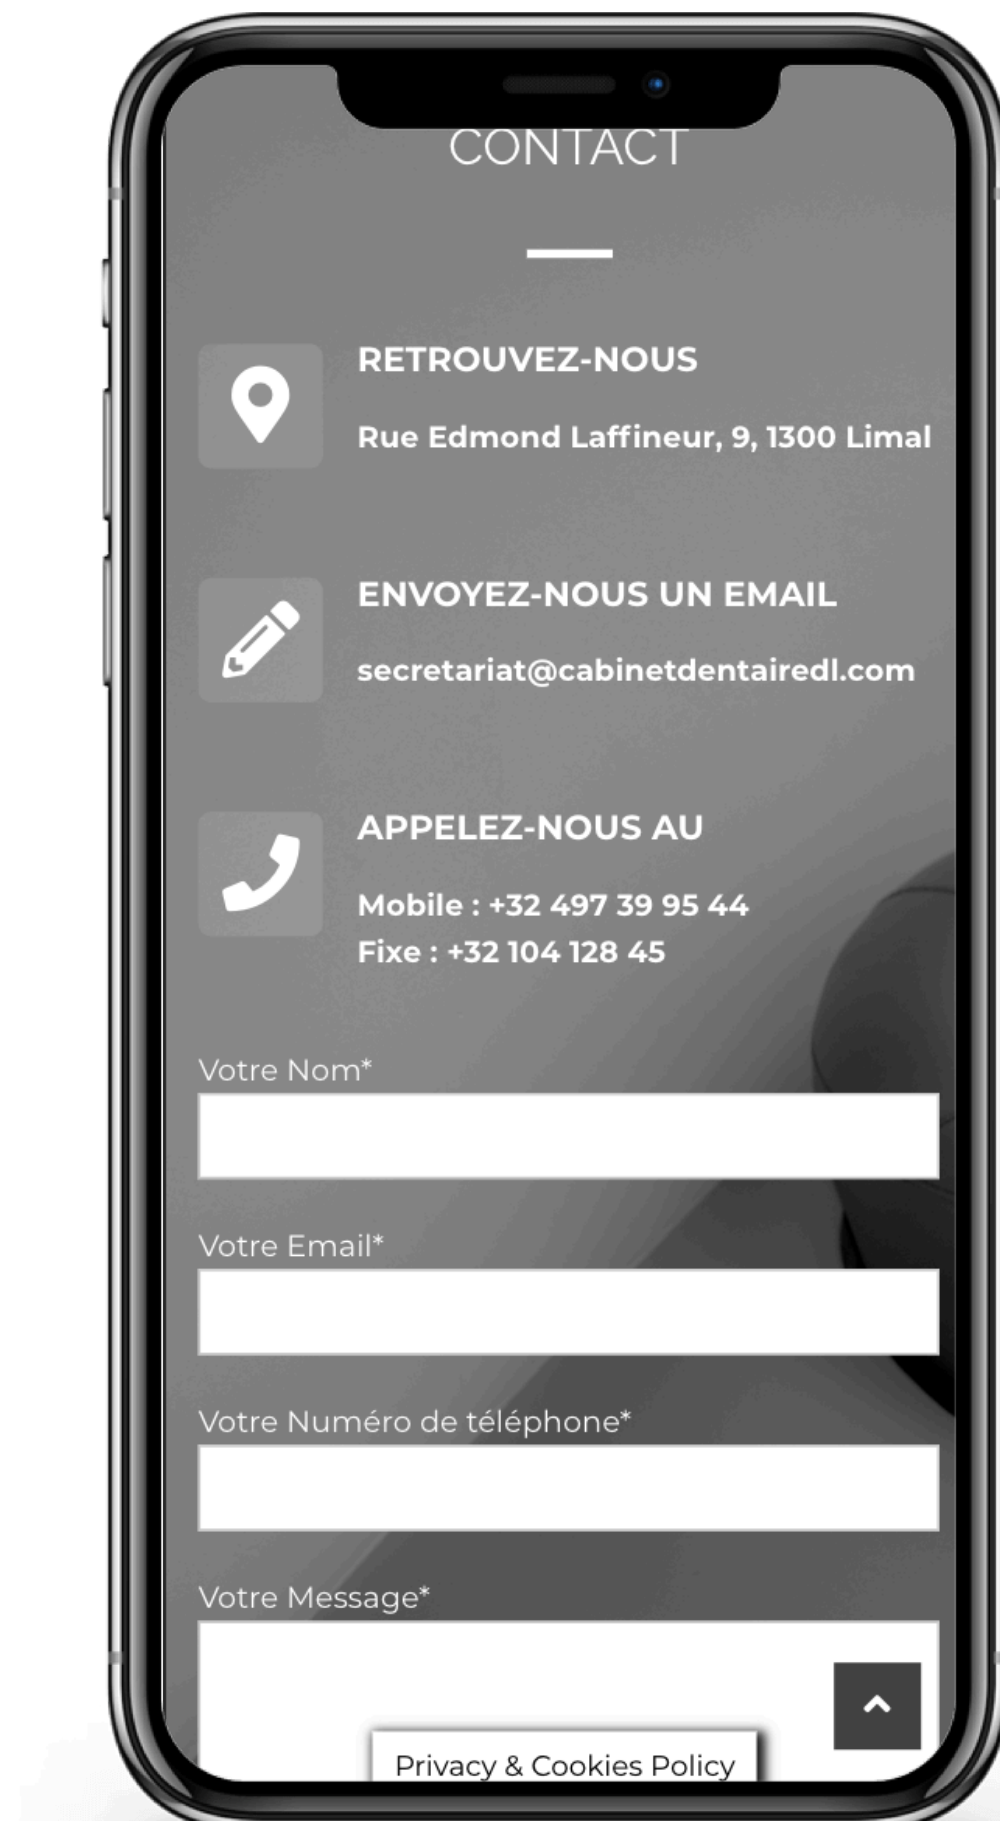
CONTACT

RETROUVEZ-NOUS

Rue Edmond Laffineur, 9, 1300 Limal

ENVOYEZ-NOUS UN EMAIL

secretariat@cabinetdentairedl.com

APPELEZ-NOUS AU

Mobile : +32 497 39 95 44
Fixe : +32 104 128 45

Votre Nom*

Votre Email*

Votre Numéro de téléphone*

Votre Message*

Privacy & Cookies Policy